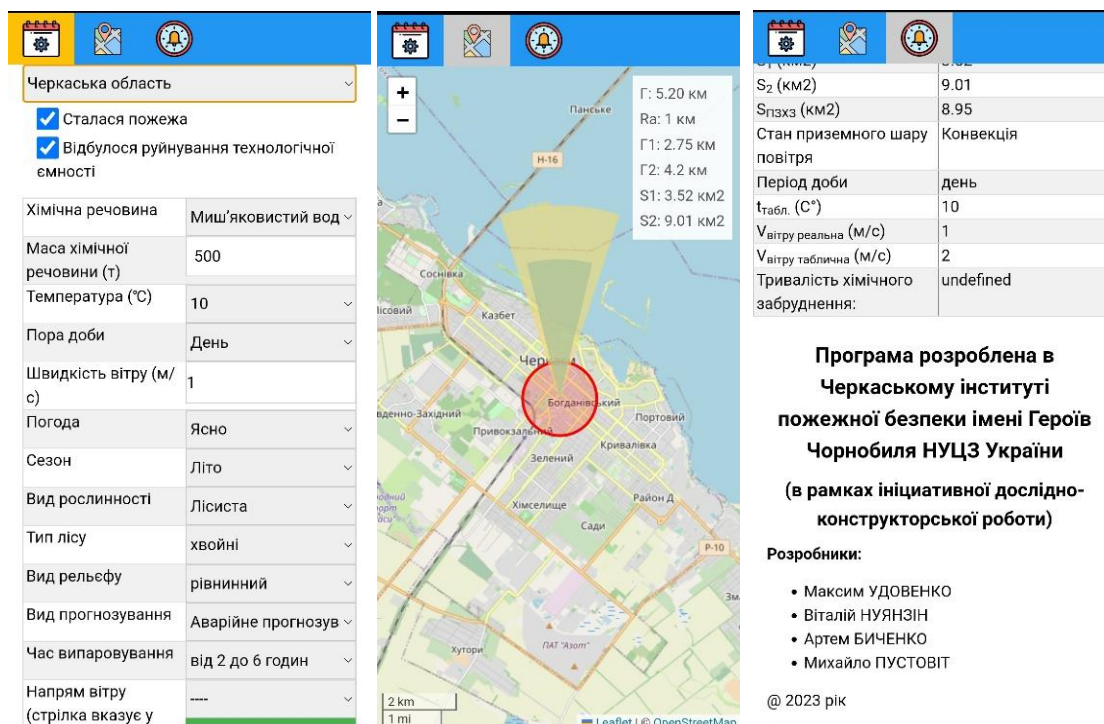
Черкаська область

Сталася пожежа

Відбулося руйнування технологічної ємності

| | |
|---|---|
| Хімічна речовина | Миш'яковистий вод |
| Маса хімічної речовини (т) | 500 |
| Температура (°C) | 10 |
| Пора доби | День |
| Швидкість вітру (м/с) | 1 |
| Погода | Ясно |
| Сезон | Літо |
| Вид рослинності | Лісиста |
| Тип лісу | хвойні |
| Вид рельєфу | рівнинний |
| Вид прогнозування | Аварійне прогнозув |
| Час випаровування | від 2 до 6 годин |
| Напрям вітру (стрілка вказує у | ---- |

+
−

Г: 5.20 км
Ra: 1 км
Г1: 2.75 км
Г2: 4.2 км
S1: 3.52 км2
S2: 9.01 км2

Панське
Н-16
Соснівка
Казбет
Черкаси
Богданівський
Портовий
Привокзальний
Кривалівка
Зелений
Хімселище
Район Д
Сади
Р-10
Хутори
ПАТ "Азот"
2 km
1 mi
Leaflet | © OpenStreetMap

| | |
|---|---|
| $S_2$ (км2) | 9.01 |
| $S_{пзхз}$ (км2) | 8.95 |
| Стан приземного шару повітря | Конвекція |
| Період доби | день |
| $t_{табл.}$ (C°) | 10 |
| $V_{вітру\ реальна}$ (м/с) | 1 |
| $V_{вітру\ таблична}$ (м/с) | 2 |
| Тривалість хімічного забруднення: | undefined |

Програма розроблена в Черкаському інституті пожежної безпеки імені Героїв Чорнобиля НУЦЗ України

(в рамках ініціативної дослідно-конструкторської роботи)

Розробники:

• Максим УДОВЕНКО
• Віталій НУЯНЗІН
• Артем БИЧЕНКО
• Михайло ПУСТОВІТ

@ 2023 рік